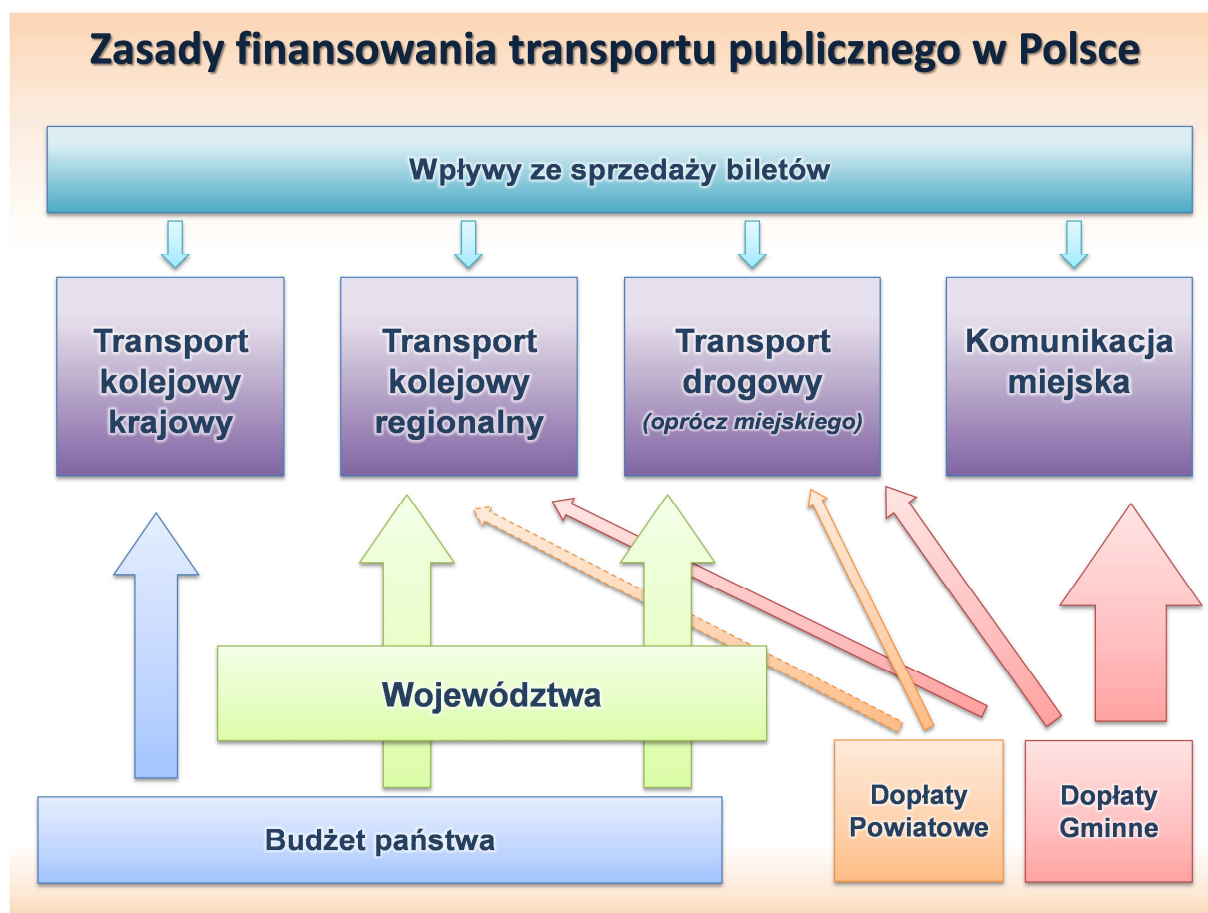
Zasady finansowania transportu publicznego w Polsce

Wpływy ze sprzedaży biletów

Transport kolejowy krajowy

Transport kolejowy regionalny

Transport drogowy
(oprócz miejskiego)

Komunikacja miejska

Województwa

Budżet państwa

Dopłaty Powiatowe

Dopłaty Gminne